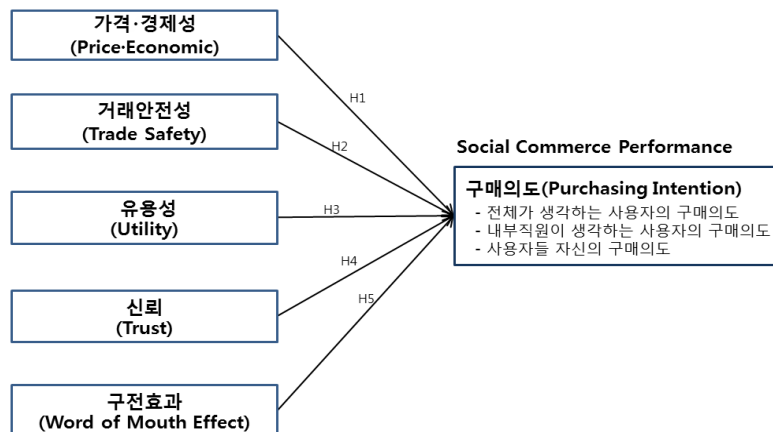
가격·경제성
(Price·Economic)

거래안전성
(Trade Safety)

유용성
(Utility)

신뢰
(Trust)

구전효과
(Word of Mouth Effect)

H1

H2

H3

H4

H5

Social Commerce Performance

구매의도(Purchasing Intention)
- 전체가 생각하는 사용자의 구매의도
- 내부직원이 생각하는 사용자의 구매의도
- 사용자들 자신의 구매의도